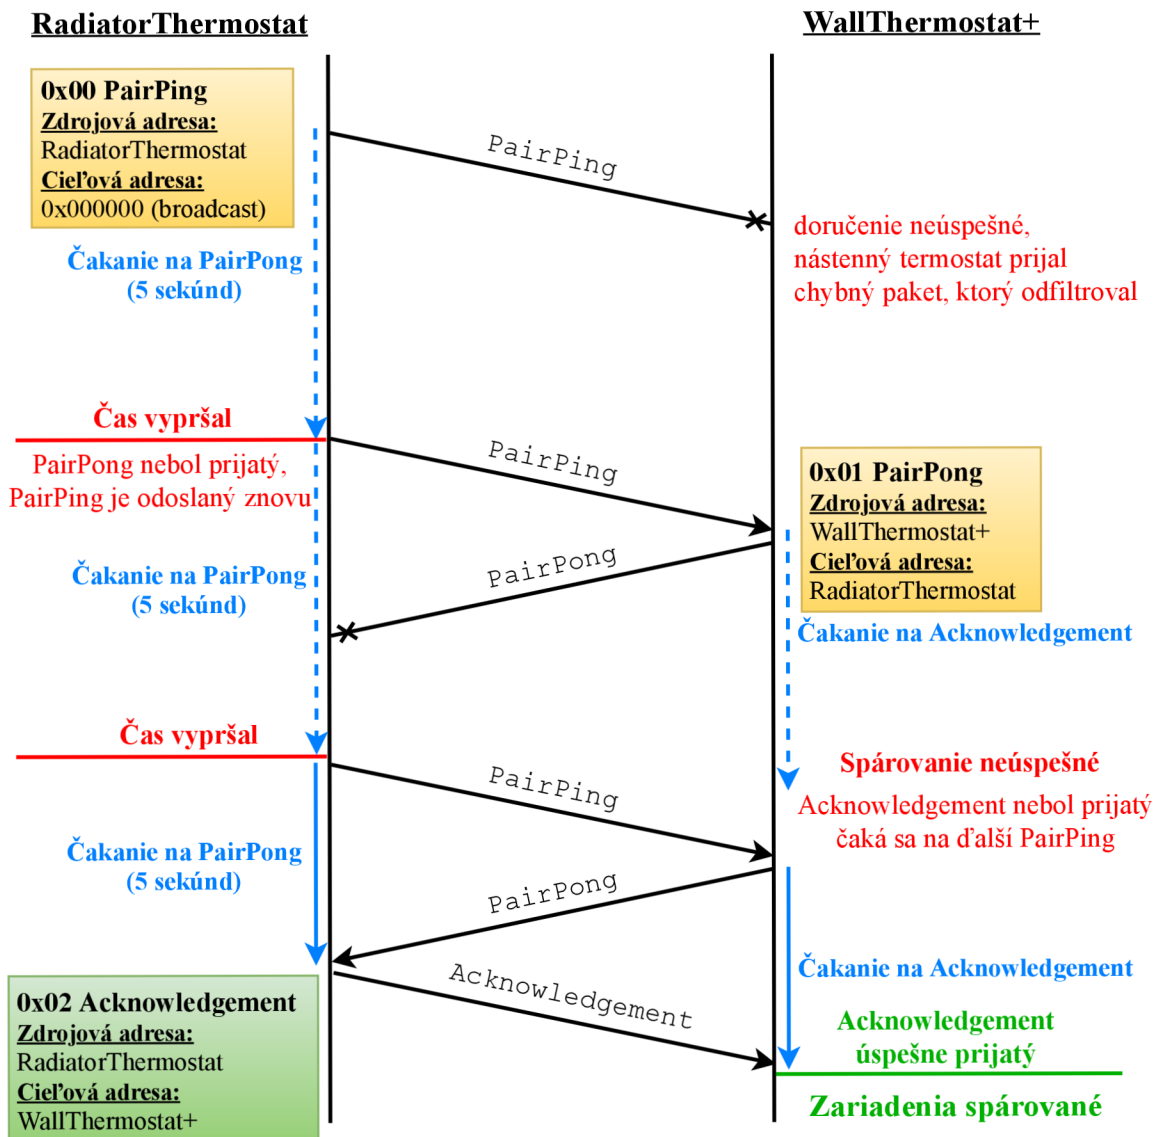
RadiatorThermostat

WallThermostat+

0x00 PairPing
Zdrojová adresa:
RadiatorThermostat
Cieľová adresa:
0x000000 (broadcast)

PairPing

doručenie neúspešné, nástenný termostat prijal chybný paket, ktorý odfiltroval

Čakanie na PairPong (5 sekúnd)

Čas vypršal

PairPong nebol prijatý, PairPing je odoslaný znovu

PairPing

0x01 PairPong
Zdrojová adresa:
WallThermostat+
Cieľová adresa:
RadiatorThermostat

Čakanie na PairPong (5 sekúnd)

PairPong

Čakanie na Acknowledgement

Čas vypršal

Spárovanie neúspešné

PairPing

Acknowledgement nebol prijatý čaká sa na ďalší PairPing

Čakanie na PairPong (5 sekúnd)

PairPong

Čakanie na Acknowledgement

0x02 Acknowledgement
Zdrojová adresa:
RadiatorThermostat
Cieľová adresa:
WallThermostat+

Acknowledgement

Acknowledgement úspešne prijatý

Zariadenia spárované